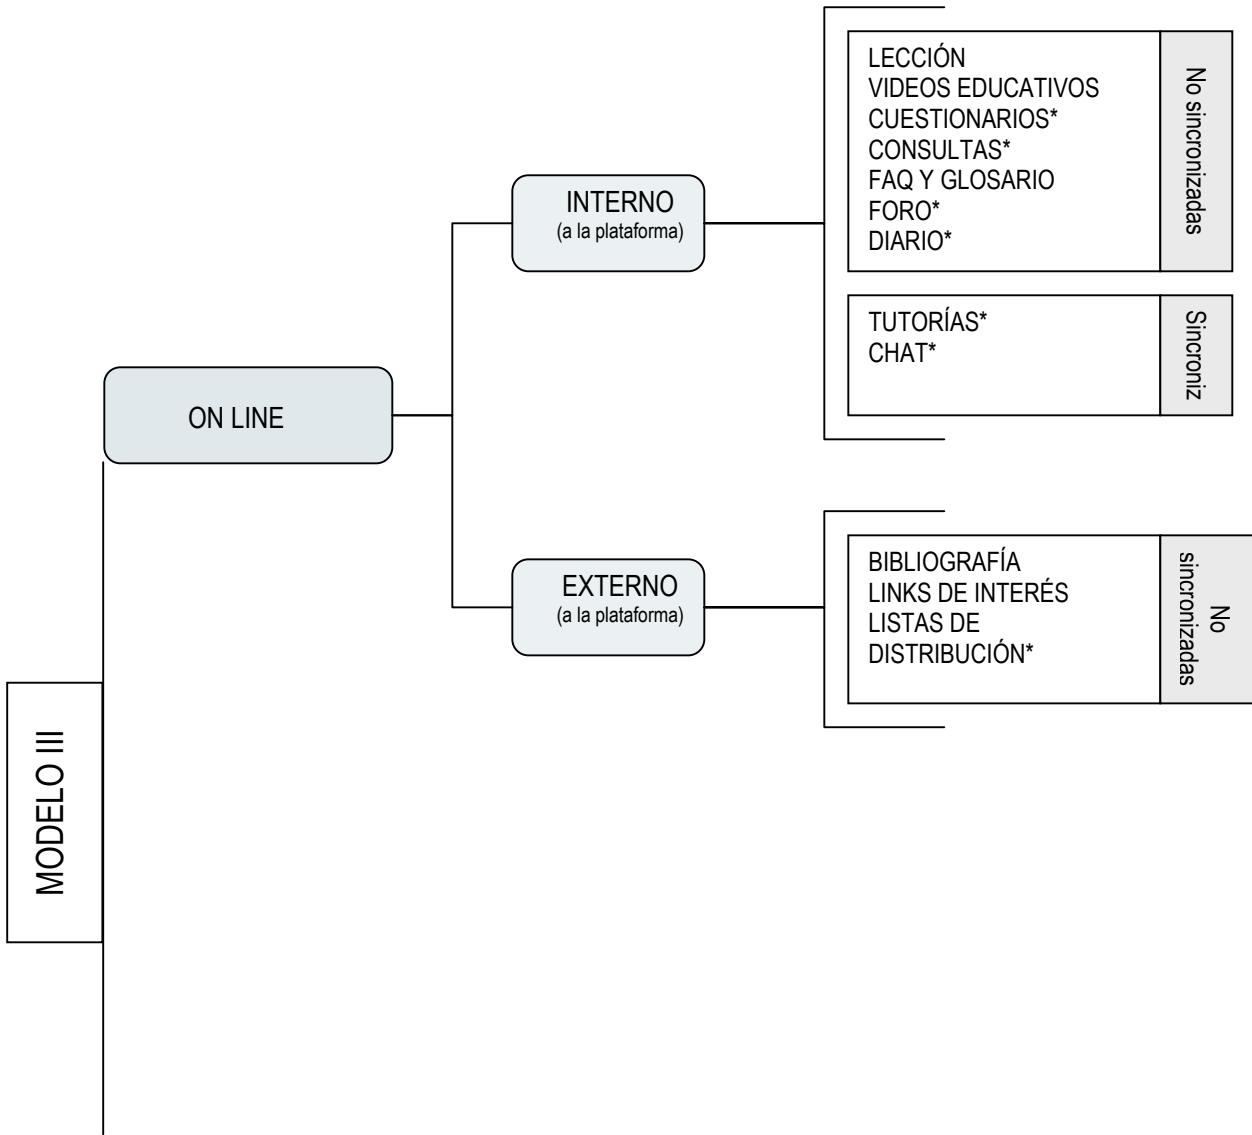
MODELO III

ON LINE

INTERNO
(a la plataforma)

LECCIÓN
VIDEOS EDUCATIVOS
CUESTIONARIOS*
CONSULTAS*
FAQ Y GLOSARIO
FORO*
DIARIO*

No sincronizadas

TUTORÍAS*
CHAT*

Sincroniz

EXTERNO
(a la plataforma)

BIBLIOGRAFÍA
LINKS DE INTERÉS
LISTAS DE DISTRIBUCIÓN*

No sincronizadas